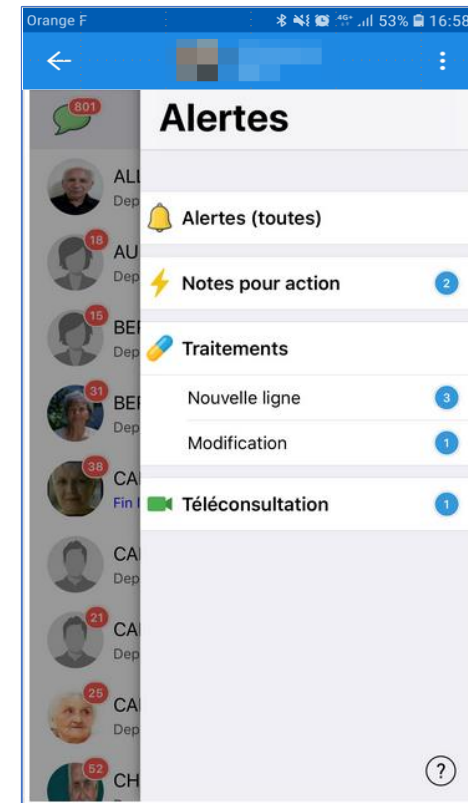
Orange F 4G 53% 16:58

801

ALI Dep

18 AU Dep

15 BEI Dep

31 BEI Dep

38 CA Fin

CA Dep

21 CA Dep

25 CA Dep

52 CH

Alertes

Alertes (toutes)

Notes pour action 2

Traitements

Nouvelle ligne 3

Modification 1

Téléconsultation 1

?